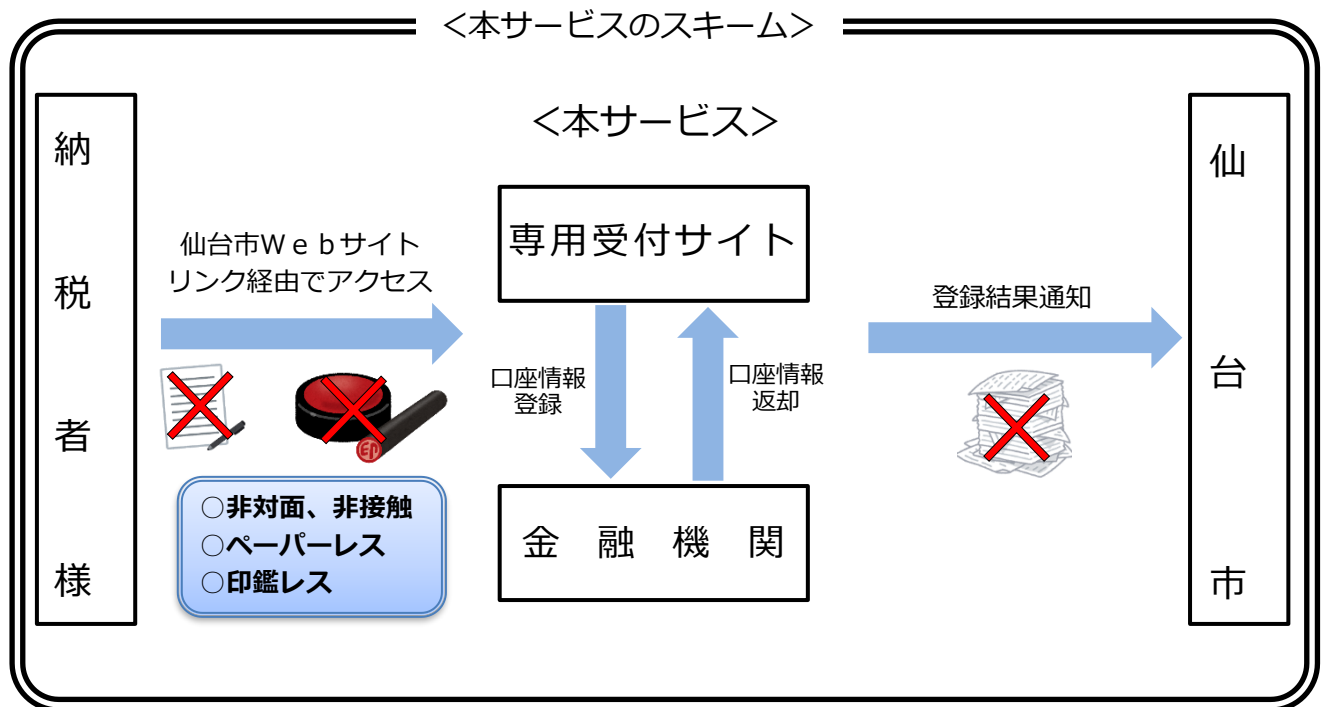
＜本サービスのスキーム＞

納
税
者
様

＜本サービス＞

仙台市Ｗｅｂサイト
リンク経由でアクセス

専用受付サイト

口座情報
登録

口座情報
返却

金　融　機　関

登録結果通知

〇非対面、非接触
〇ペーパーレス
〇印鑑レス

印

仙
台
市